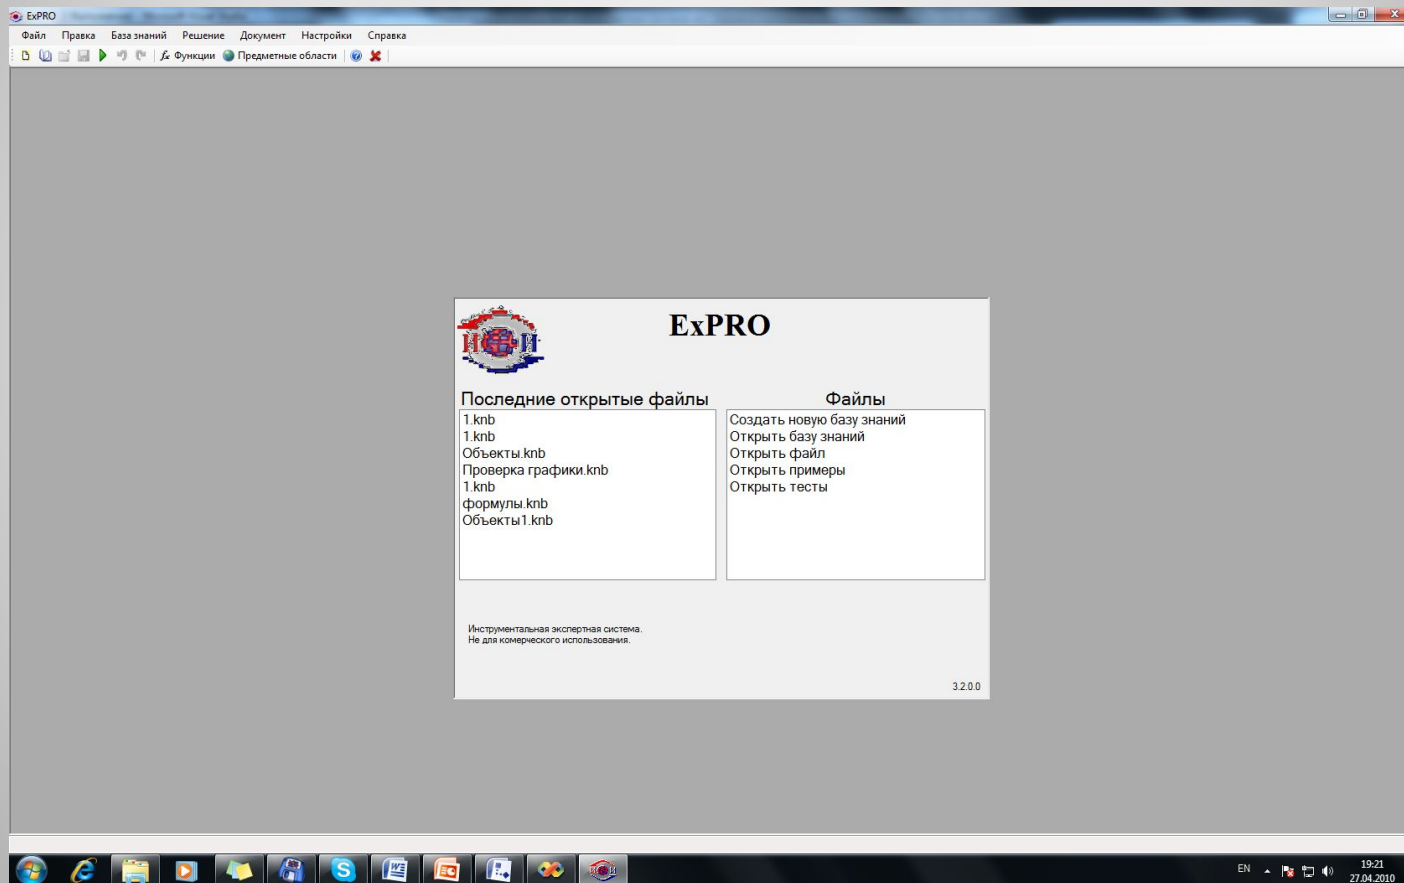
ExPRO

Файл Правка База знаний Решение Документ Настройки Справка

Функции Предметные области

ExPRO

Последние открытые файлы
1.knb
1.knb
Объекты.knb
Проверка графики.knb
1.knb
формулы.knb
Объекты1.knb

Файлы
Создать новую базу знаний
Открыть базу знаний
Открыть файл
Открыть примеры
Открыть тесты

Инструментальная экспертная система.
Не для комерческого использования.

3.2.0.0

EN 19:21 27.04.2010